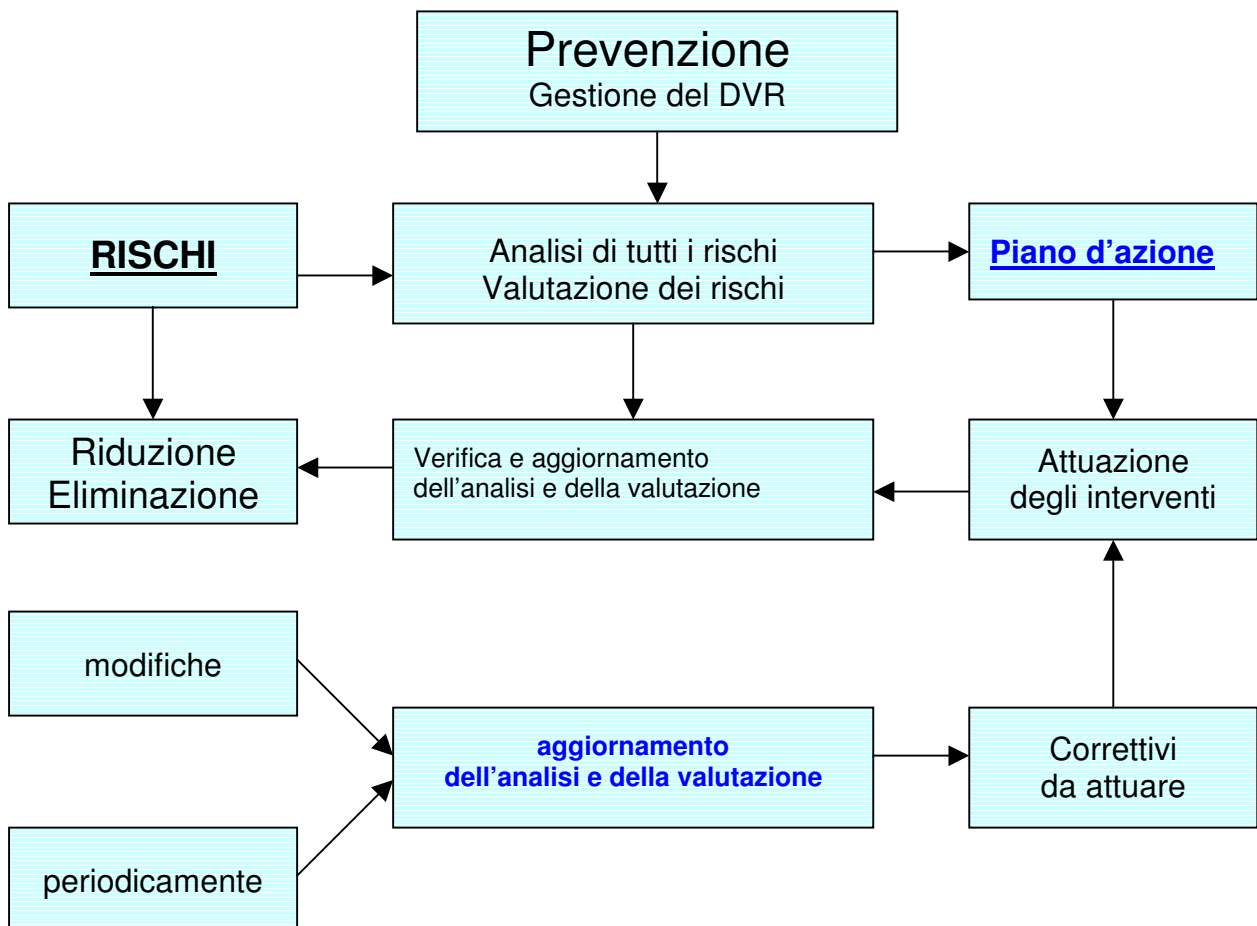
Prevenzione
Gestione del DVR

RISCHI

Analisi di tutti i rischi
Valutazione dei rischi

Piano d’azione

Riduzione
Eliminazione

Verifica e aggiornamento
dell’analisi e della valutazione

Attuazione
degli interventi

modifiche

aggiornamento
dell’analisi e della valutazione

Correttivi
da attuare

periodicamente